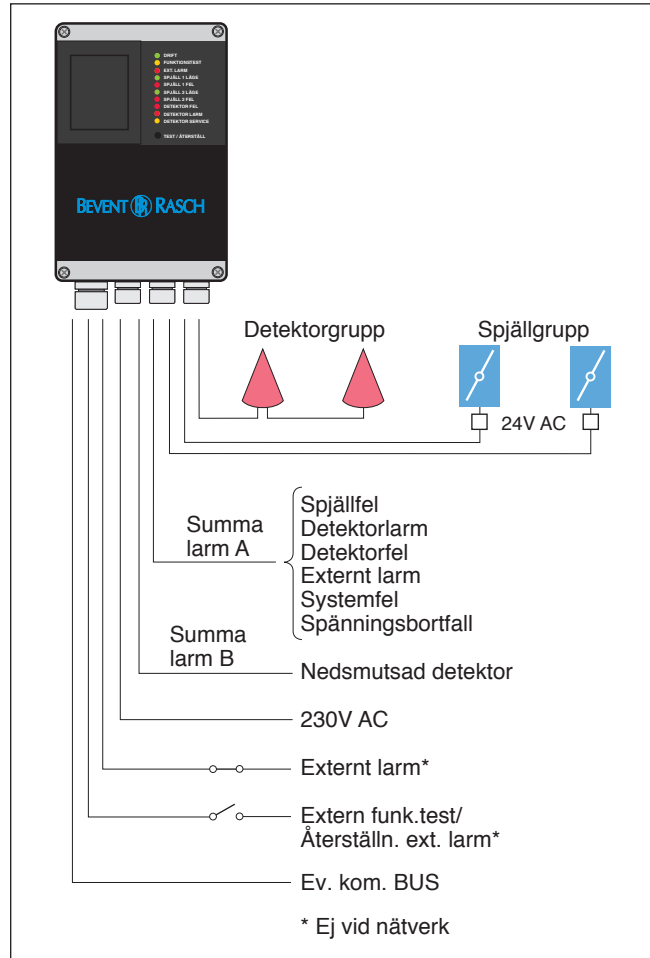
DRIFT
FUNKTIONSTEST
EXT. LARM
SPJÄLL 1 LÄGE
SPJÄLL 1 FEL
SPJÄLL 2 LÄGE
SPJÄLL 2 FEL
DETEKTOR FEL
DETEKTOR LARM
DETEKTOR SERVICE
TEST / ÅTERSTÄLL

BEVENT RASCH

Detektorgrupp

Spjällgrupp

24V AC

Summa larm A

Spjällfel
Detektorlarm
Detektorfel
Externt larm
Systemfel
Spänningsbortfall

Summa larm B

Nedsmutsad detektor

230V AC

Externt larm*

Extern funk.test/ Återställn. ext. larm*

Ev. kom. BUS

* Ej vid nätverk